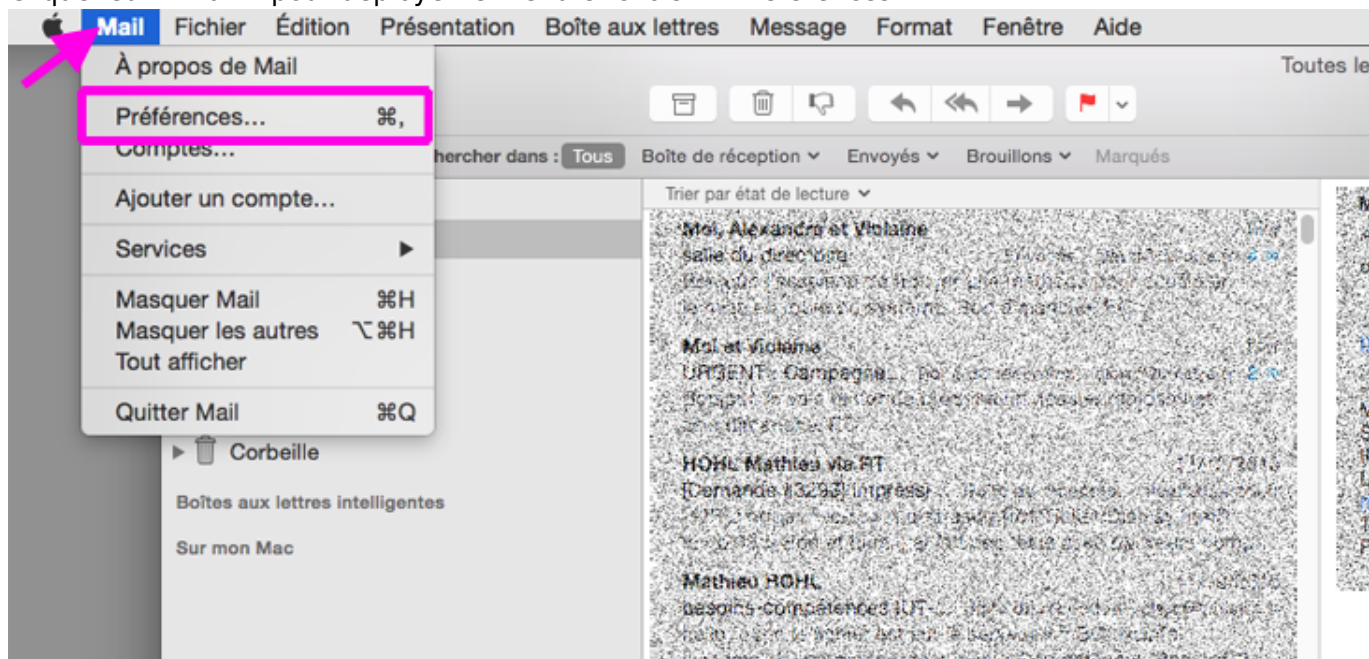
Mail Fichier Édition Présentation Boîte aux lettres Message Format Fenêtre Aide

À propos de Mail
Préférences… ⌘,
Comptes…
Ajouter un compte…
Services ▶
Masquer Mail ⌘H
Masquer les autres ⌥⌘H
Tout afficher
Quitter Mail ⌘Q

Toutes le

hercher dans : Tous Boîte de réception Envoyés Brouillons Marqués

Trier par état de lecture

Moi, Alexandre et Violaine
salle du directoire
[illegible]

Moi et Violaine
URGENT : Campagne
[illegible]

HOHL Mathieu via RT
[Demande #3293] Impress
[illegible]

Mathieu HOHL
besoins-compétences IUT
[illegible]

Corbeille
Boîtes aux lettres intelligentes
Sur mon Mac